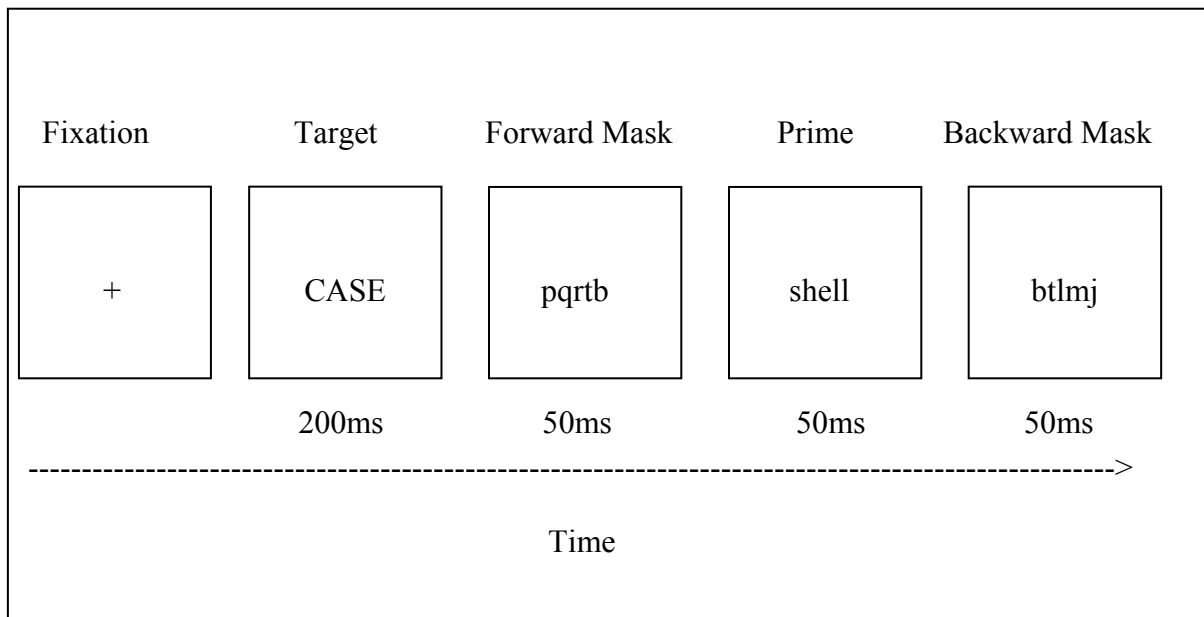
Fixation Target Forward Mask Prime Backward Mask

+

CASE

pqrtb

shell

btlmj

200ms 50ms 50ms 50ms

------------------------------------------------------------------------------------------->

Time